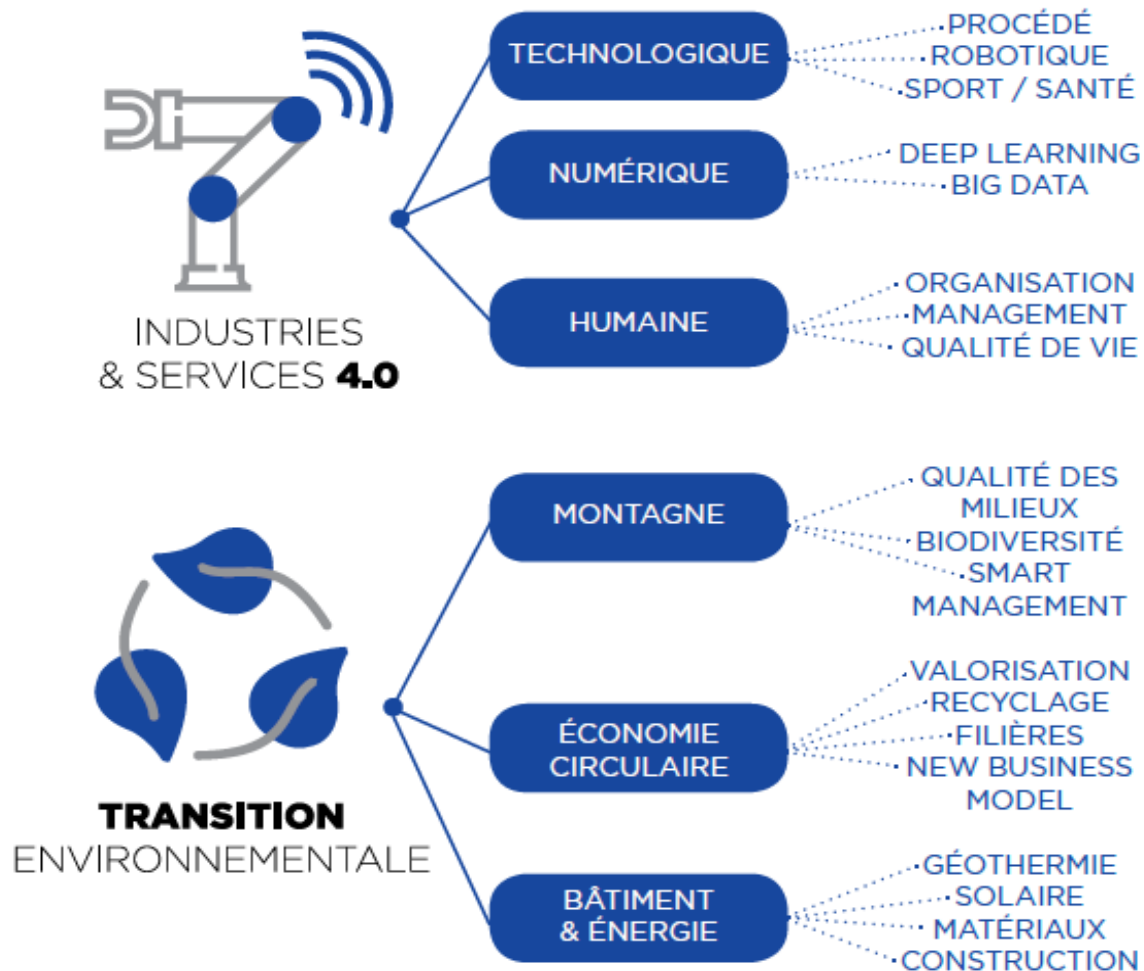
INDUSTRIES & SERVICES 4.0

TECHNOLOGIQUE
PROCÉDÉ
ROBOTIQUE
SPORT / SANTÉ

NUMÉRIQUE
DEEP LEARNING
BIG DATA

HUMAINE
ORGANISATION
MANAGEMENT
QUALITÉ DE VIE

TRANSITION ENVIRONNEMENTALE

MONTAGNE
QUALITÉ DES MILIEUX
BIODIVERSITÉ
SMART MANAGEMENT

ÉCONOMIE CIRCULAIRE
VALORISATION
RECYCLAGE
FILIÈRES
NEW BUSINESS MODEL

BÂTIMENT & ÉNERGIE
GÉOTHERMIE
SOLAIRE
MATÉRIAUX
CONSTRUCTION